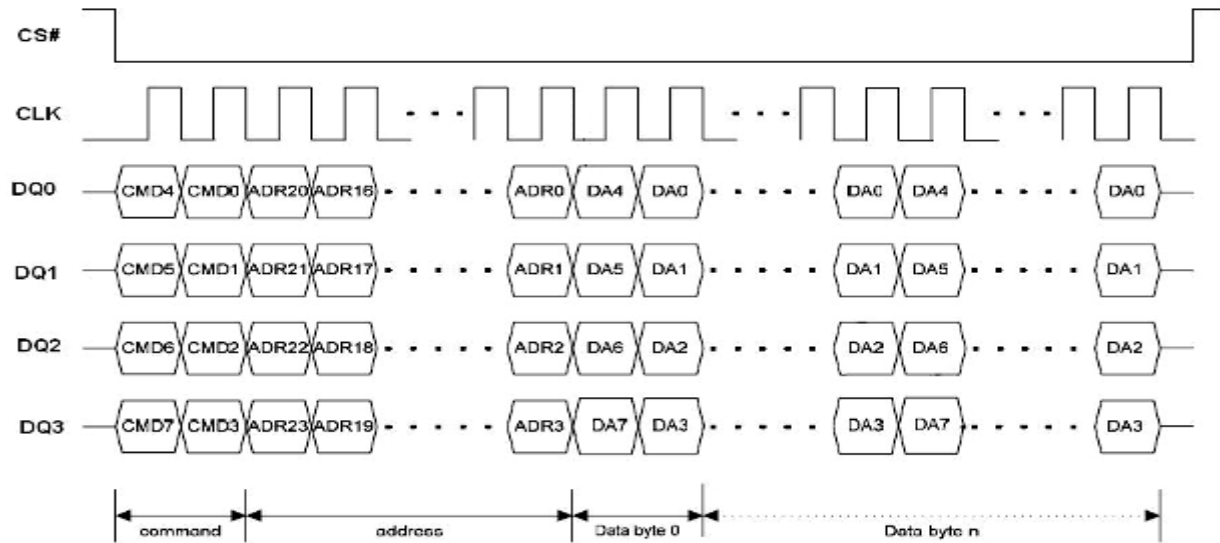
CS#

CLK

DQ0 CMD4 CMD0 ADR20 ADR16 ADR0 DA4 DA0 DA0 DA4 DA0

DQ1 CMD5 CMD1 ADR21 ADR17 ADR1 DA5 DA1 DA1 DA5 DA1

DQ2 CMD6 CMD2 ADR22 ADR18 ADR2 DA6 DA2 DA2 DA6 DA2

DQ3 CMD7 CMD3 ADR23 ADR19 ADR3 DA7 DA3 DA3 DA7 DA3

command address Data byte 0 Data byte n